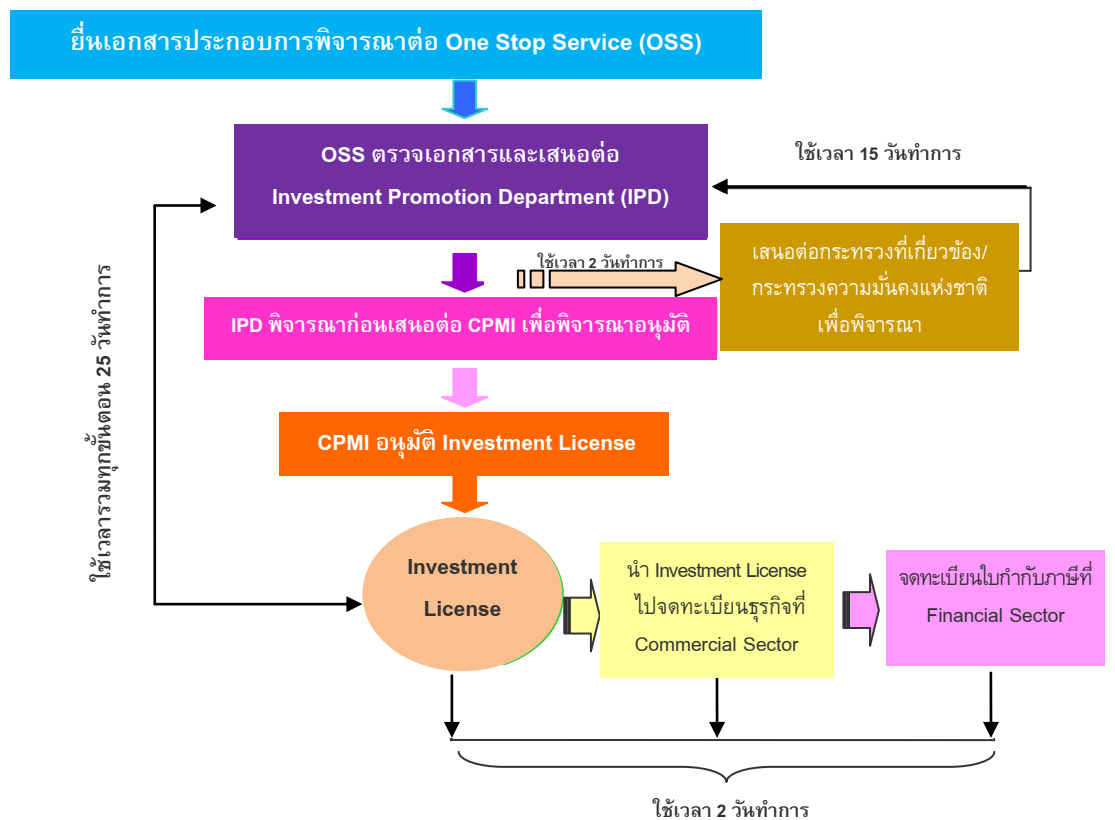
ยื่นเอกสารประกอบการพิจารณาต่อ One Stop Service (OSS)

OSS ตรวจเอกสารและเสนอต่อ Investment Promotion Department (IPD)

ใช้เวลา 15 วันทำการ

ใช้เวลา 2 วันทำการ

เสนอต่อกระทรวงที่เกี่ยวข้อง/ กระทรวงความมั่นคงแห่งชาติ เพื่อพิจารณา

IPD พิจารณาก่อนเสนอต่อ CPMI เพื่อพิจารณาอนุมัติ

ใช้เวลารวมทุกขั้นตอน 25 วันทำการ

CPMI อนุมัติ Investment License

Investment License

นำ Investment License ไปจดทะเบียนธุรกิจที่ Commercial Sector

จดทะเบียนใบกำกับภาษีที่ Financial Sector

ใช้เวลา 2 วันทำการ